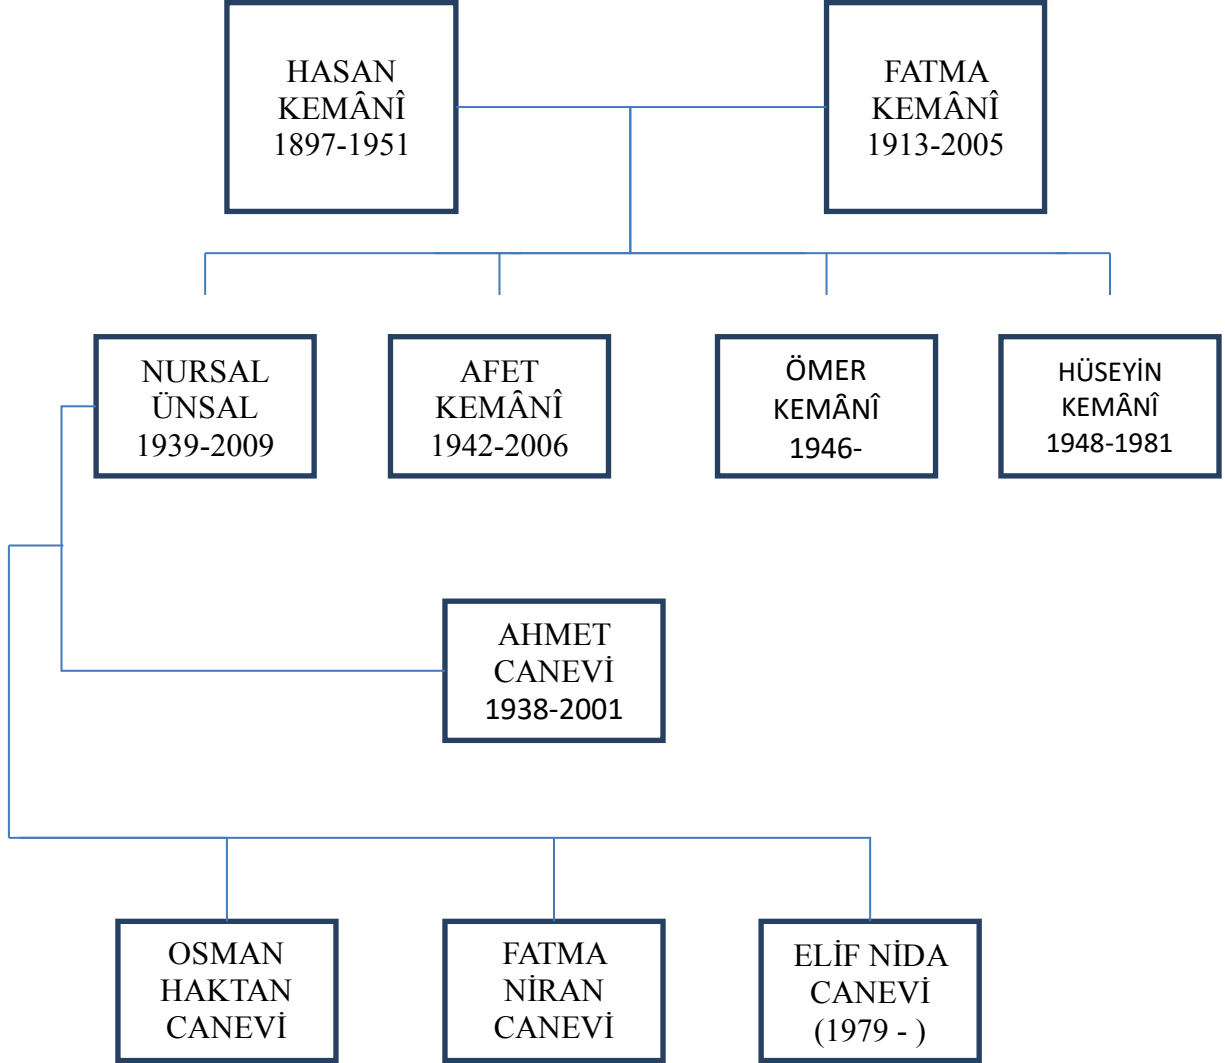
HASAN KEMÂNÎ 1897-1951

FATMA KEMÂNÎ 1913-2005

NURSAL ÜNSAL 1939-2009

AFET KEMÂNÎ 1942-2006

ÖMER KEMÂNÎ 1946-

HÜSEYİN KEMÂNÎ 1948-1981

AHMET CANEVİ 1938-2001

OSMAN HAKTAN CANEVİ

FATMA NİRAN CANEVİ

ELİF NİDA CANEVİ (1979 - )